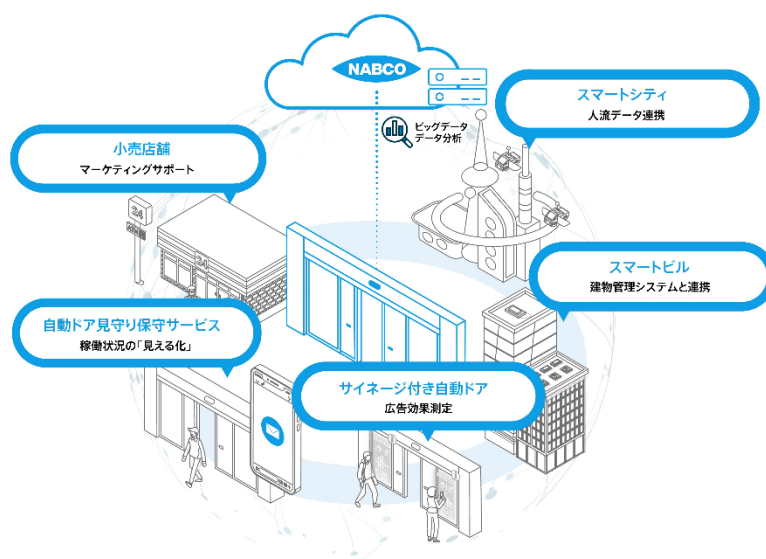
NABCO

ビッグデータ
データ分析

スマートシティ
人流データ連携

小売店舗
マーケティングサポート

24

スマートビル
建物管理システムと連携

自動ドア見守り保守サービス
稼働状況の「見える化」

サイネージ付き自動ドア
広告効果測定